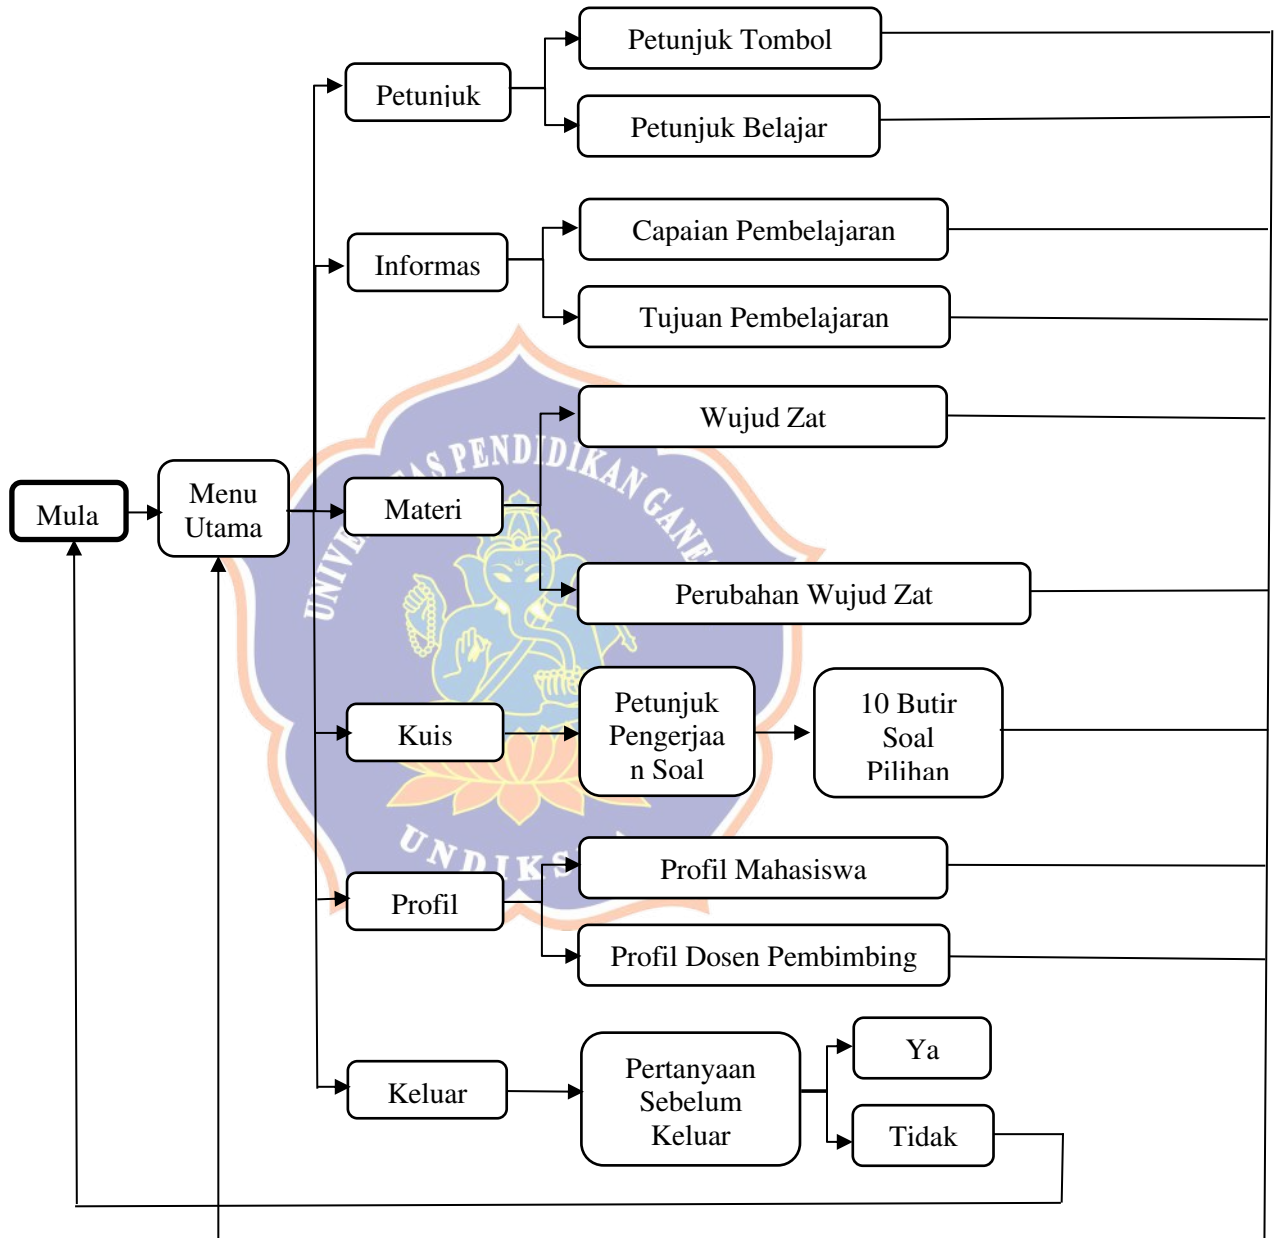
Petunjuk Tombol

Petunjuk

Petunjuk Belajar

Capaian Pembelajaran

Informas

Tujuan Pembelajaran

Wujud Zat

Mula

Menu Utama

Materi

Perubahan Wujud Zat

Kuis

Petunjuk Pengerjaan Soal

10 Butir Soal Pilihan

Profil Mahasiswa

Profil

Profil Dosen Pembimbing

Ya

Keluar

Pertanyaan Sebelum Keluar

Tidak

UNIVERSITAS PENDIDIKAN GANESHA

UNDIKSHA